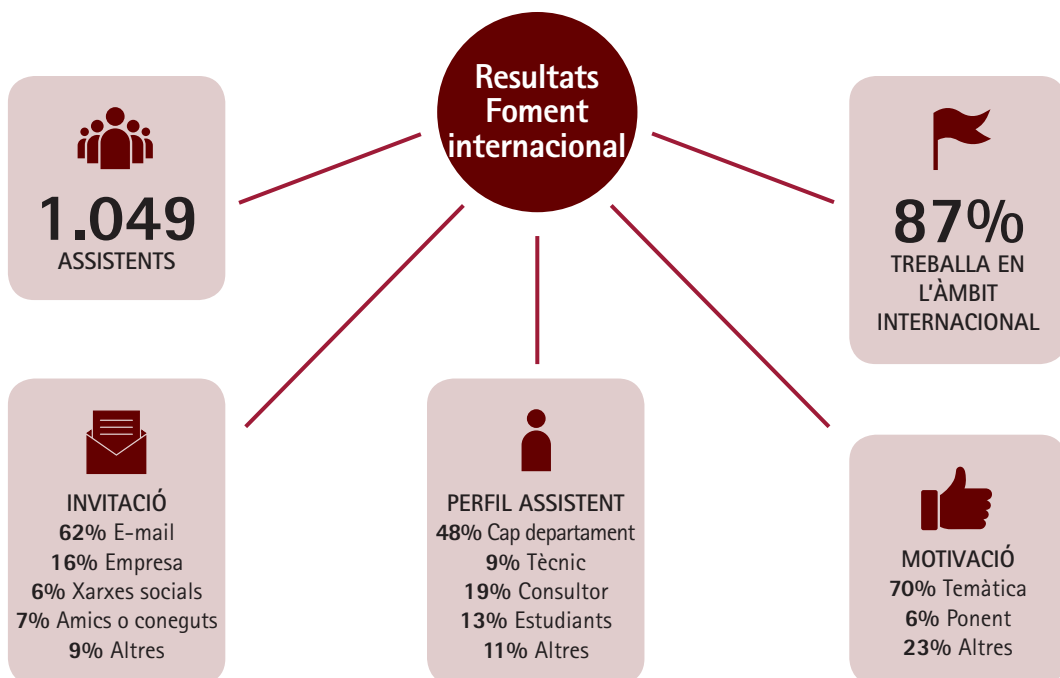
Resultats Foment internacional

1.049
ASSISTENTS

87%
TREBALLA EN L'ÀMBIT INTERNACIONAL

INVITACIÓ
62% E-mail
16% Empresa
6% Xarxes socials
7% Amics o coneguts
9% Altres

PERFIL ASSISTENT
48% Cap departament
9% Tècnic
19% Consultor
13% Estudiants
11% Altres

MOTIVACIÓ
70% Temàtica
6% Ponent
23% Altres